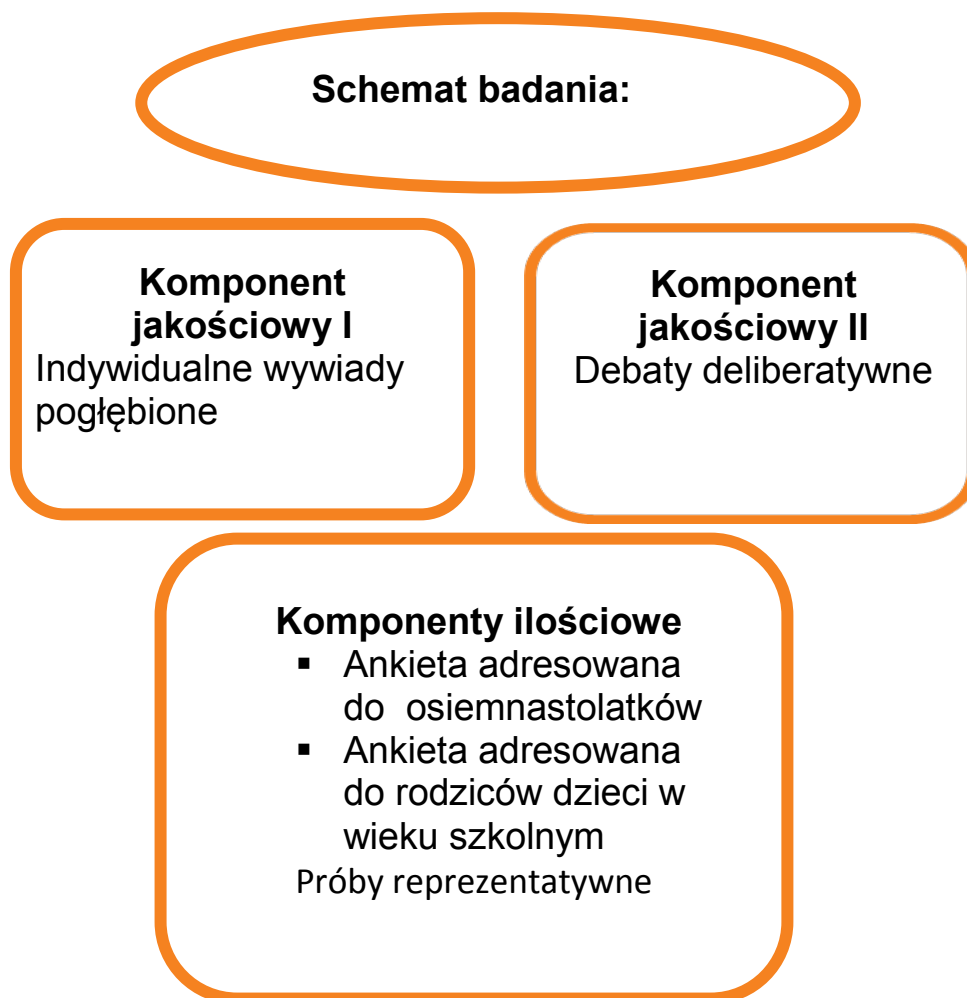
Schemat badania:

Komponent jakościowy I
Indywidualne wywiady pogłębione

Komponent jakościowy II
Debaty deliberatywne

Komponenty ilościowe
- Ankieta adresowana do osiemnastolatków
- Ankieta adresowana do rodziców dzieci w wieku szkolnym

Próby reprezentatywne